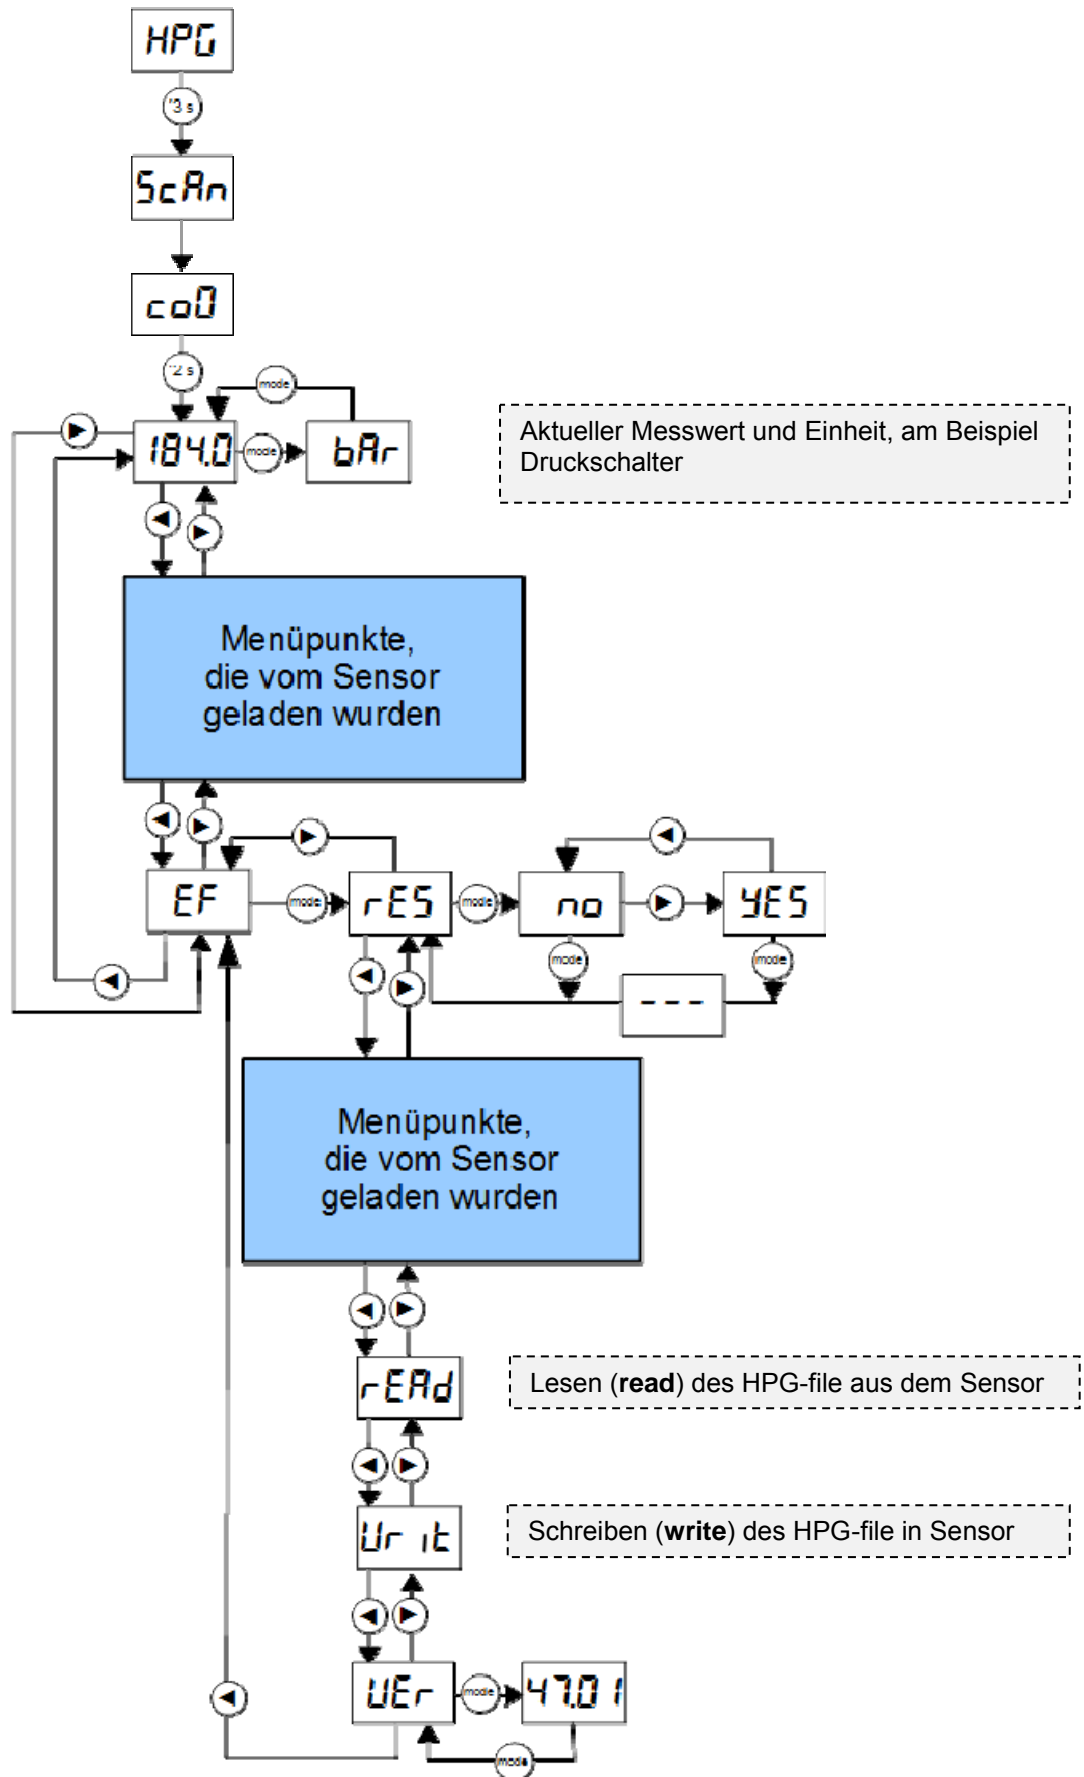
HPG

3 s

ScAn

co0

2 s

mode

184.0

mode

bAr

Aktueller Messwert und Einheit, am Beispiel Druckschalter

Menüpunkte, die vom Sensor geladen wurden

EF

mode

rES

mode

no

YES

mode

mode

---

Menüpunkte, die vom Sensor geladen wurden

rEAd

Lesen (**read**) des HPG-file aus dem Sensor

Ur it

Schreiben (**write**) des HPG-file in Sensor

UEr

mode

47.01

mode